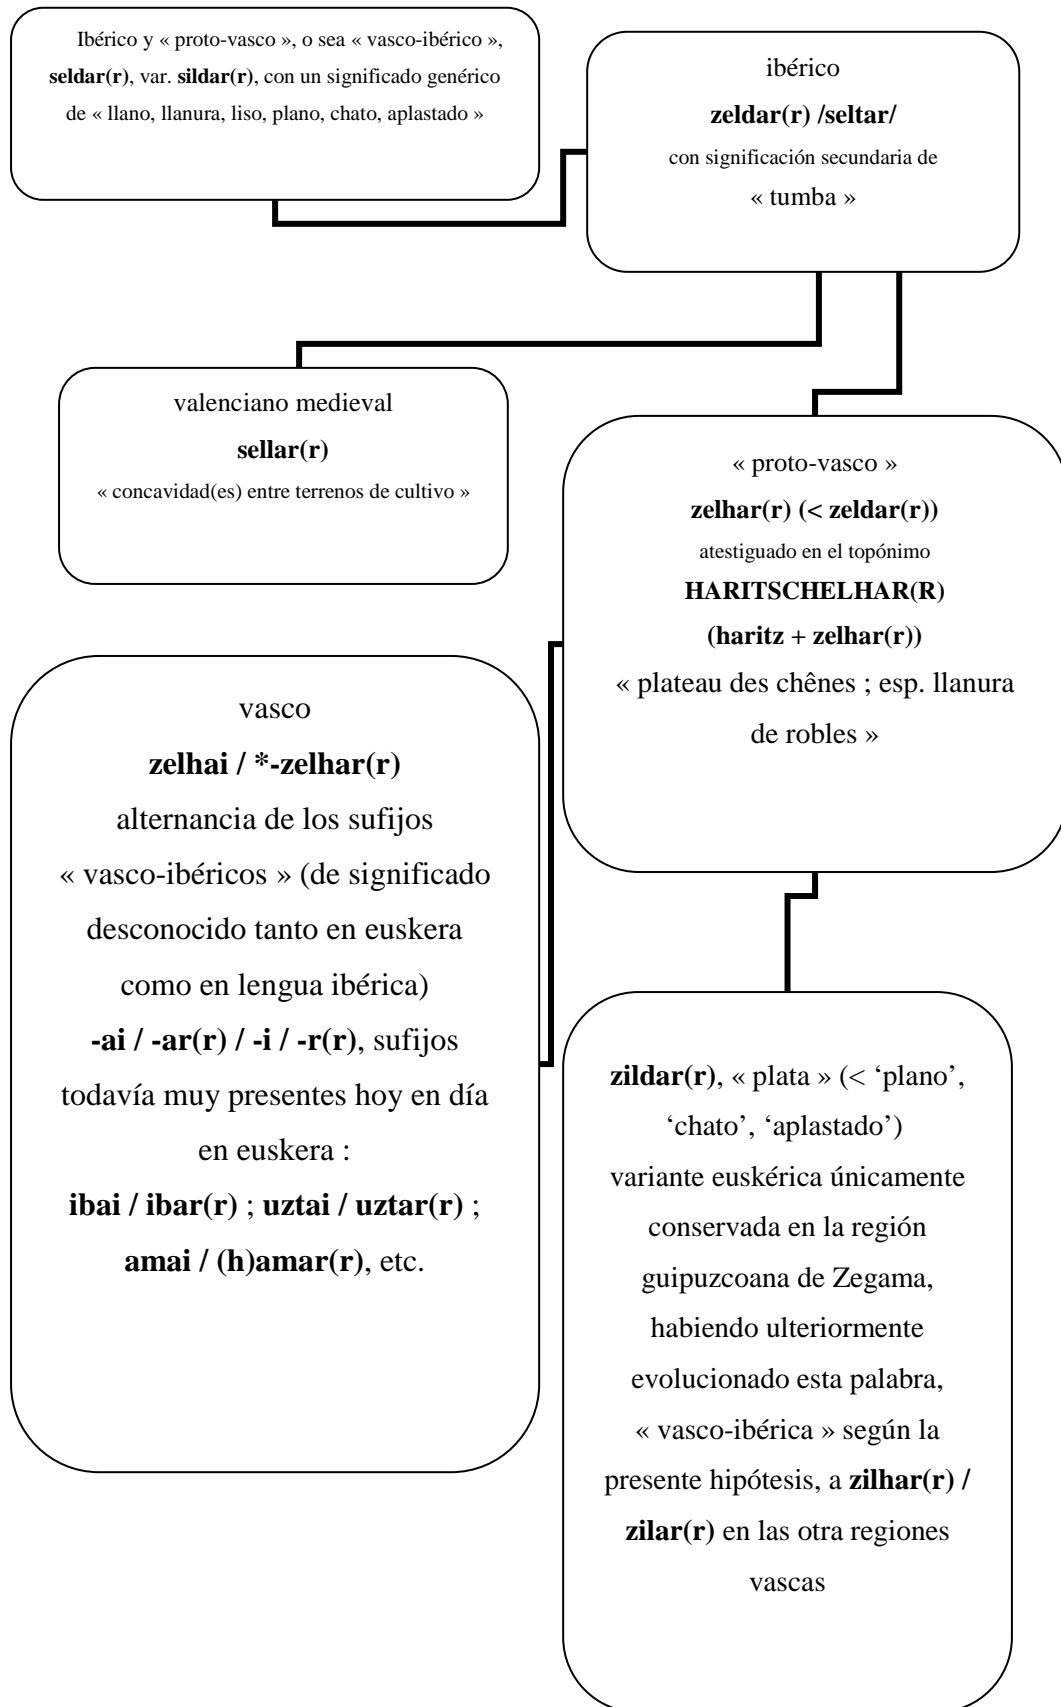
Ibérico y « proto-vasco », o sea « vasco-ibérico », seldar(r), var. sildar(r), con un significado genérico de « llano, llanura, liso, plano, chato, aplastado »

ibérico
zeldar(r) /seltar/
con significación secundaria de « tumba »

valenciano medieval
sellar(r)
« concavidad(es) entre terrenos de cultivo »

« proto-vasco »
zelhar(r) (< zeldar(r))
atestiguado en el topónimo
HARITSCHELHAR(R)
(haritz + zelhar(r))
« plateau des chênes ; esp. llanura de robles »

vasco
zelhai / *-zelhar(r)
alternancia de los sufijos « vasco-ibéricos » (de significado desconocido tanto en euskera como en lengua ibérica)
-ai / -ar(r) / -i / -r(r), sufijos todavía muy presentes hoy en día en euskera :
ibai / ibar(r) ; uztai / uztar(r) ; amai / (h)amar(r), etc.

zildar(r), « plata » (< 'plano', 'chato', 'aplastado')
variante euskérica únicamente conservada en la región guipuzcoana de Zegama, habiendo ulteriormente evolucionado esta palabra, « vasco-ibérica » según la presente hipótesis, a zilhar(r) / zilar(r) en las otra regiones vascas